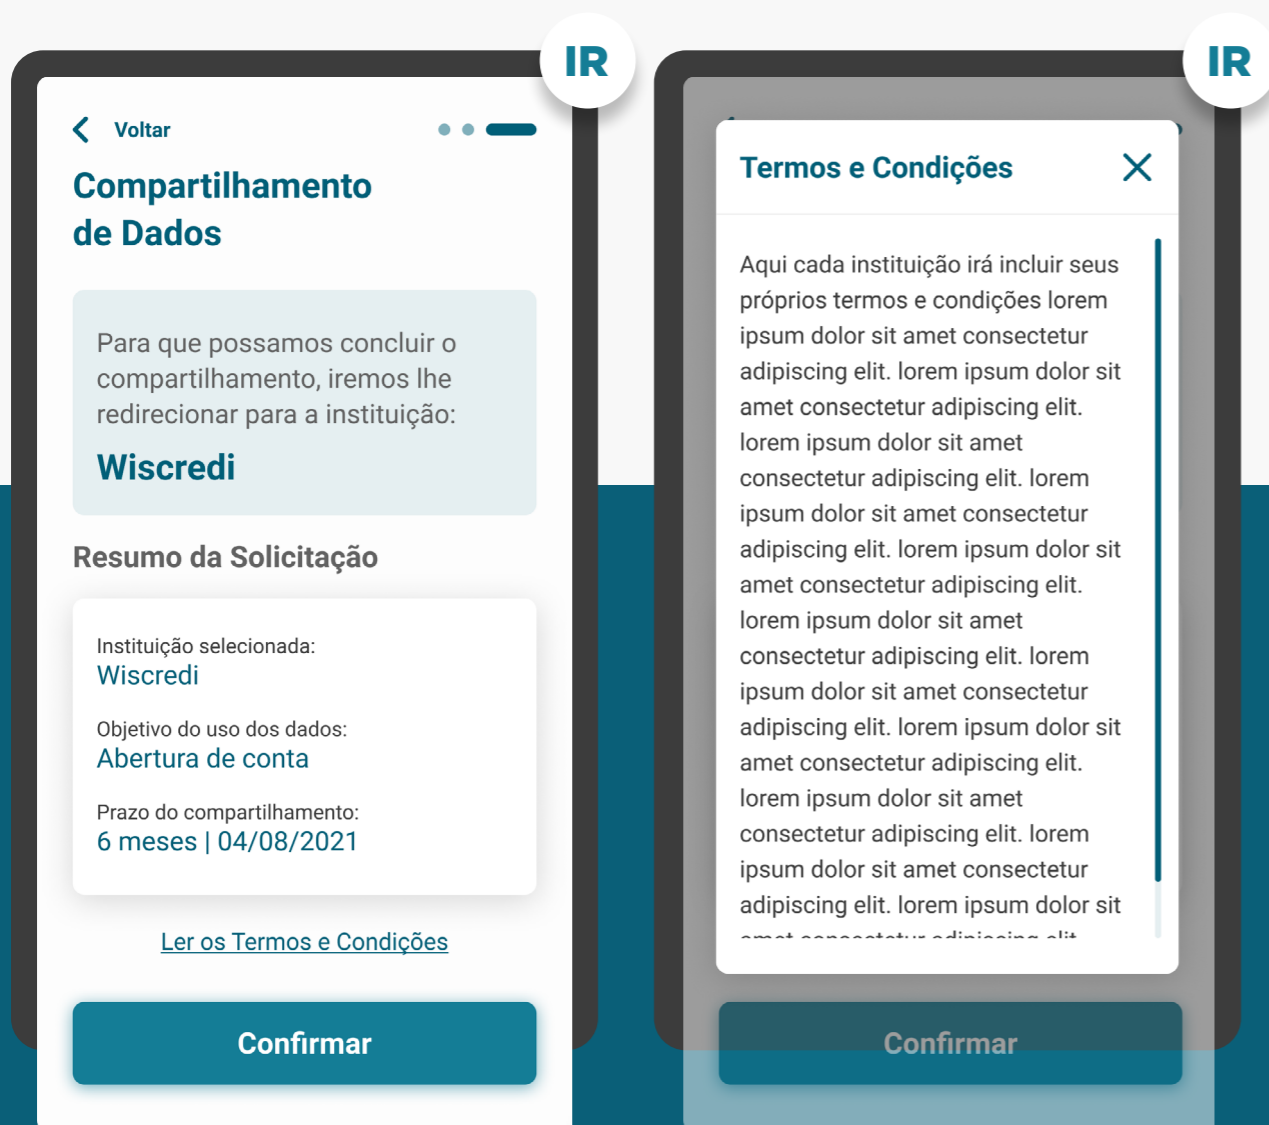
IR

Voltar

Compartilhamento de Dados

Para que possamos concluir o compartilhamento, iremos lhe redirecionar para a instituição:

Wiscredi

Resumo da Solicitação

Instituição selecionada:
Wiscredi

Objetivo do uso dos dados:
Abertura de conta

Prazo do compartilhamento:
6 meses | 04/08/2021

Ler os Termos e Condições

Confirmar

IR

Termos e Condições

Aqui cada instituição irá incluir seus próprios termos e condições lorem ipsum dolor sit amet consectetur adipiscing elit. lorem ipsum dolor sit amet consectetur adipiscing elit. lorem ipsum dolor sit amet consectetur adipiscing elit. lorem ipsum dolor sit amet consectetur adipiscing elit. lorem ipsum dolor sit amet consectetur adipiscing elit. lorem ipsum dolor sit amet consectetur adipiscing elit. lorem ipsum dolor sit amet consectetur adipiscing elit. lorem ipsum dolor sit amet consectetur adipiscing elit. lorem ipsum dolor sit amet consectetur adipiscing elit. lorem ipsum dolor sit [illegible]

Confirmar